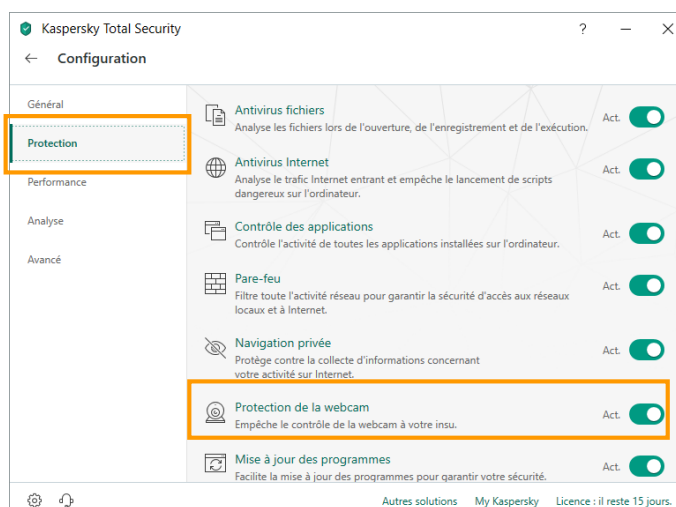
Kaspersky Total Security

?

Configuration

Général

Protection

Performance

Analyse

Avancé

Antivirus fichiers
Analyse les fichiers lors de l'ouverture, de l'enregistrement et de l'exécution.
Act.

Antivirus Internet
Analyse le trafic Internet entrant et empêche le lancement de scripts dangereux sur l'ordinateur.
Act.

Contrôle des applications
Contrôle l'activité de toutes les applications installées sur l'ordinateur.
Act.

Pare-feu
Filtre toute l'activité réseau pour garantir la sécurité d'accès aux réseaux locaux et à Internet.
Act.

Navigation privée
Protège contre la collecte d'informations concernant votre activité sur Internet.
Act.

Protection de la webcam
Empêche le contrôle de la webcam à votre insu.
Act.

Mise à jour des programmes
Facilite la mise à jour des programmes pour garantir votre sécurité.
Act.

Autres solutions My Kaspersky Licence : il reste 15 jours.